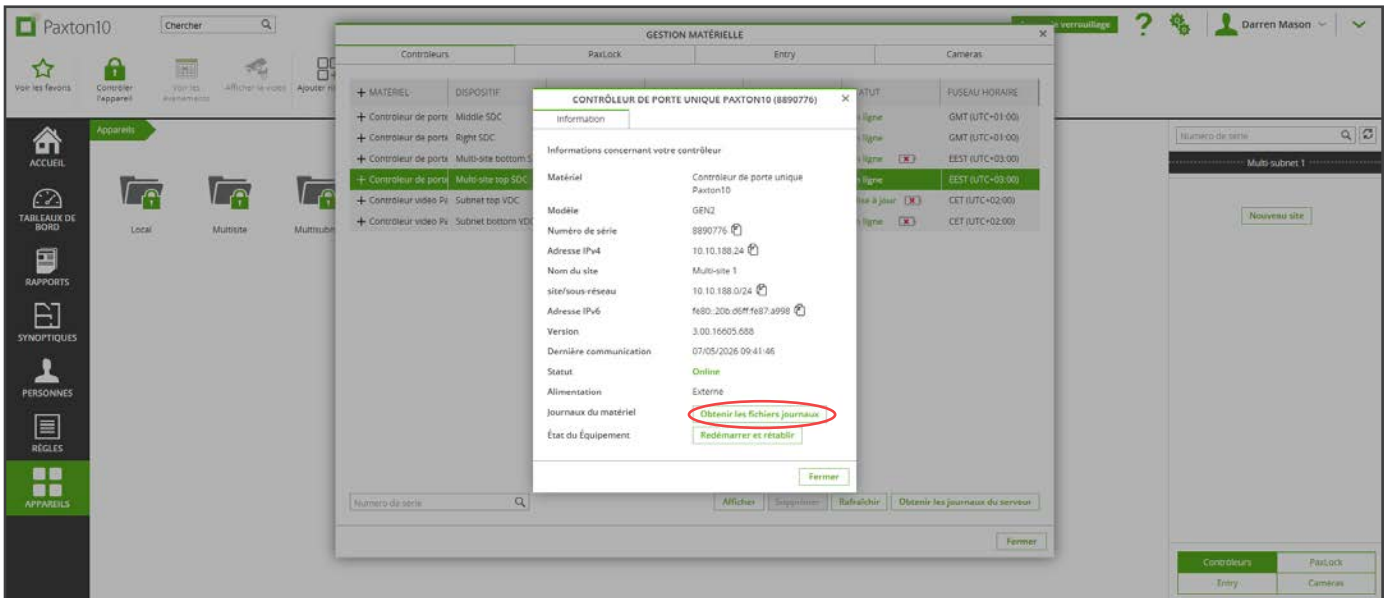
Paxton10

Chercher

verrouillage

Darren Mason

Voir les favoris

Contrôler l'appareil

Voir les événements

Afficher la vidéo

Ajouter

ACCUEIL

TABLEAUX DE BORD

RAPPORTS

SYNOPTIQUES

PERSONNES

RÈGLES

APPAREILS

Appareils

Local

Multisite

Multisubn

GESTION MATÉRIELLE

| Controleurs | PaxLock | Entry | Cameras |
|---|---|---|---|

| + MATERIEL | DISPOSITIF | STATUT | FUSEAU HORAIRE |
|---|---|---|---|
| + Controleur de porte | Middle SDC | ligne | GMT (UTC+01:00) |
| + Controleur de porte | Right SDC | ligne | GMT (UTC+01:00) |
| + Controleur de porte | Multi-site bottom S | ligne | EEST (UTC+03:00) |
| + Controleur de porte | Multi-site top SDC | ligne | EEST (UTC+03:00) |
| + Controleur video Pa | Subnet top VDC | à jour | CET (UTC+02:00) |
| + Controleur video Pa | Subnet bottom VDC | ligne | CET (UTC+02:00) |

Numero de série

Afficher

Supprimer

Rafraîchir

Obtenir les journaux du serveur

Fermer

CONTRÔLEUR DE PORTE UNIQUE PAXTON10 (8890776)

Information

Informations concernant votre contrôleur

| Matériel | Contrôleur de porte unique Paxton10 |
|---|---|
| Modèle | GEN2 |
| Numéro de série | 8890776 |
| Adresse IPv4 | 10.10.188.24 |
| Nom du site | Multi-site 1 |
| site/sous-réseau | 10.10.188.0/24 |
| Adresse IPv6 | fe80::20b:d6ff:fe87:a998 |
| Version | 3.00.16605.688 |
| Dernière communication | 07/05/2026 09:41:46 |
| Statut | Online |
| Alimentation | Externe |
| Journaux du matériel | Obtenir les fichiers journaux |
| État du Équipement | Redémarrer et rétablir |

Fermer

Numero de série

Multi-subnet 1

Nouveau site

Controleurs

PaxLock

Entry

Cameras